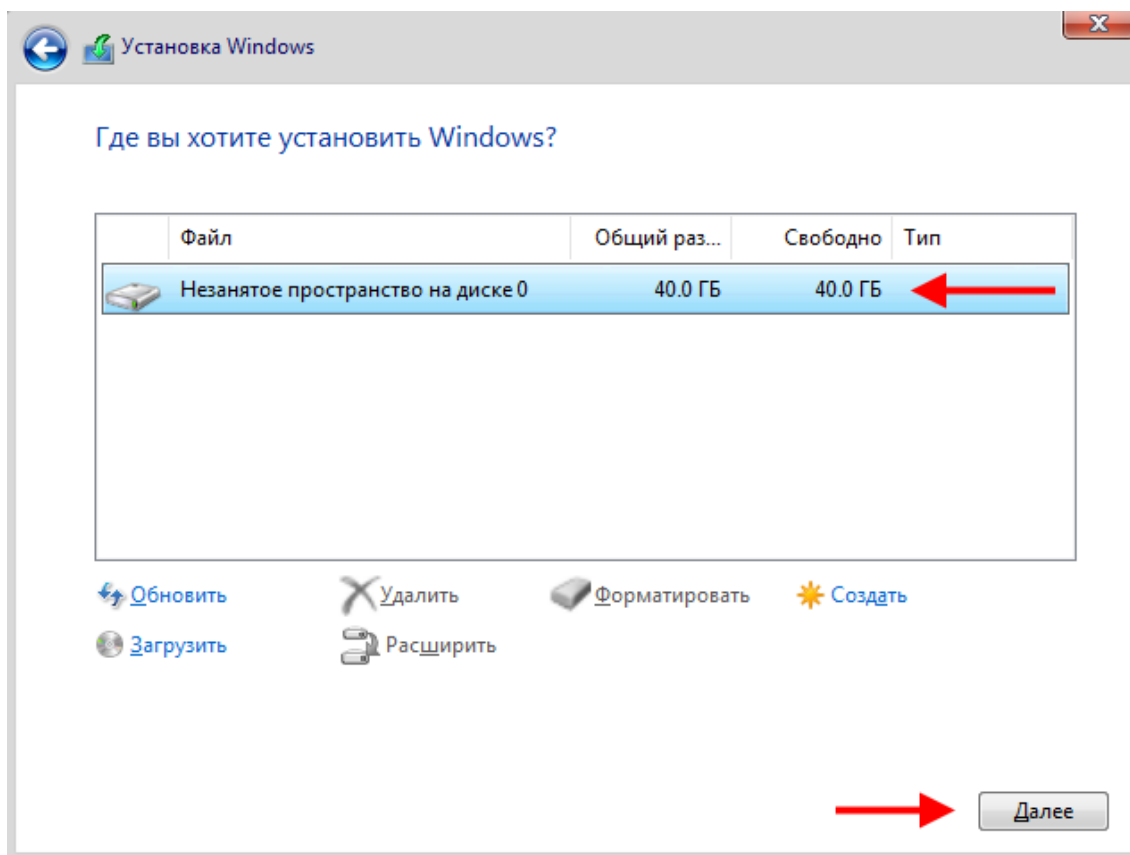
Установка Windows

Где вы хотите установить Windows?

| Файл | Общий раз... | Свободно | Тип |
|---|---|---|---|
| Незанятое пространство на диске 0 | 40.0 ГБ | 40.0 ГБ | |

Обновить
Удалить
Форматировать
Создать
Загрузить
Расширить

Далее